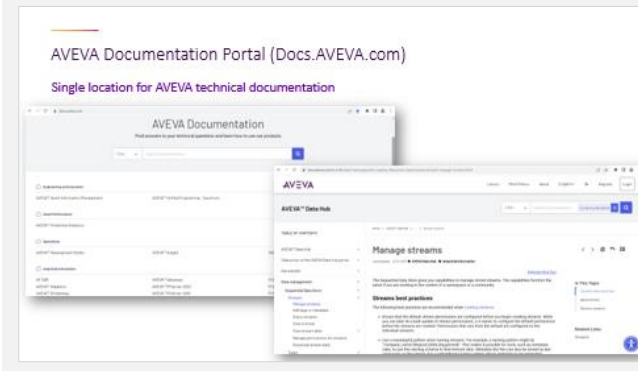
AVEVA Documentation Portal (Docs.AVEVA.com)

Single location for AVEVA technical documentation

AVEVA Documentation

Find answers to your technical questions and learn how to use our products.

AVEVA

AVEVA™ Data Hub

Manage streams

Streams best practices